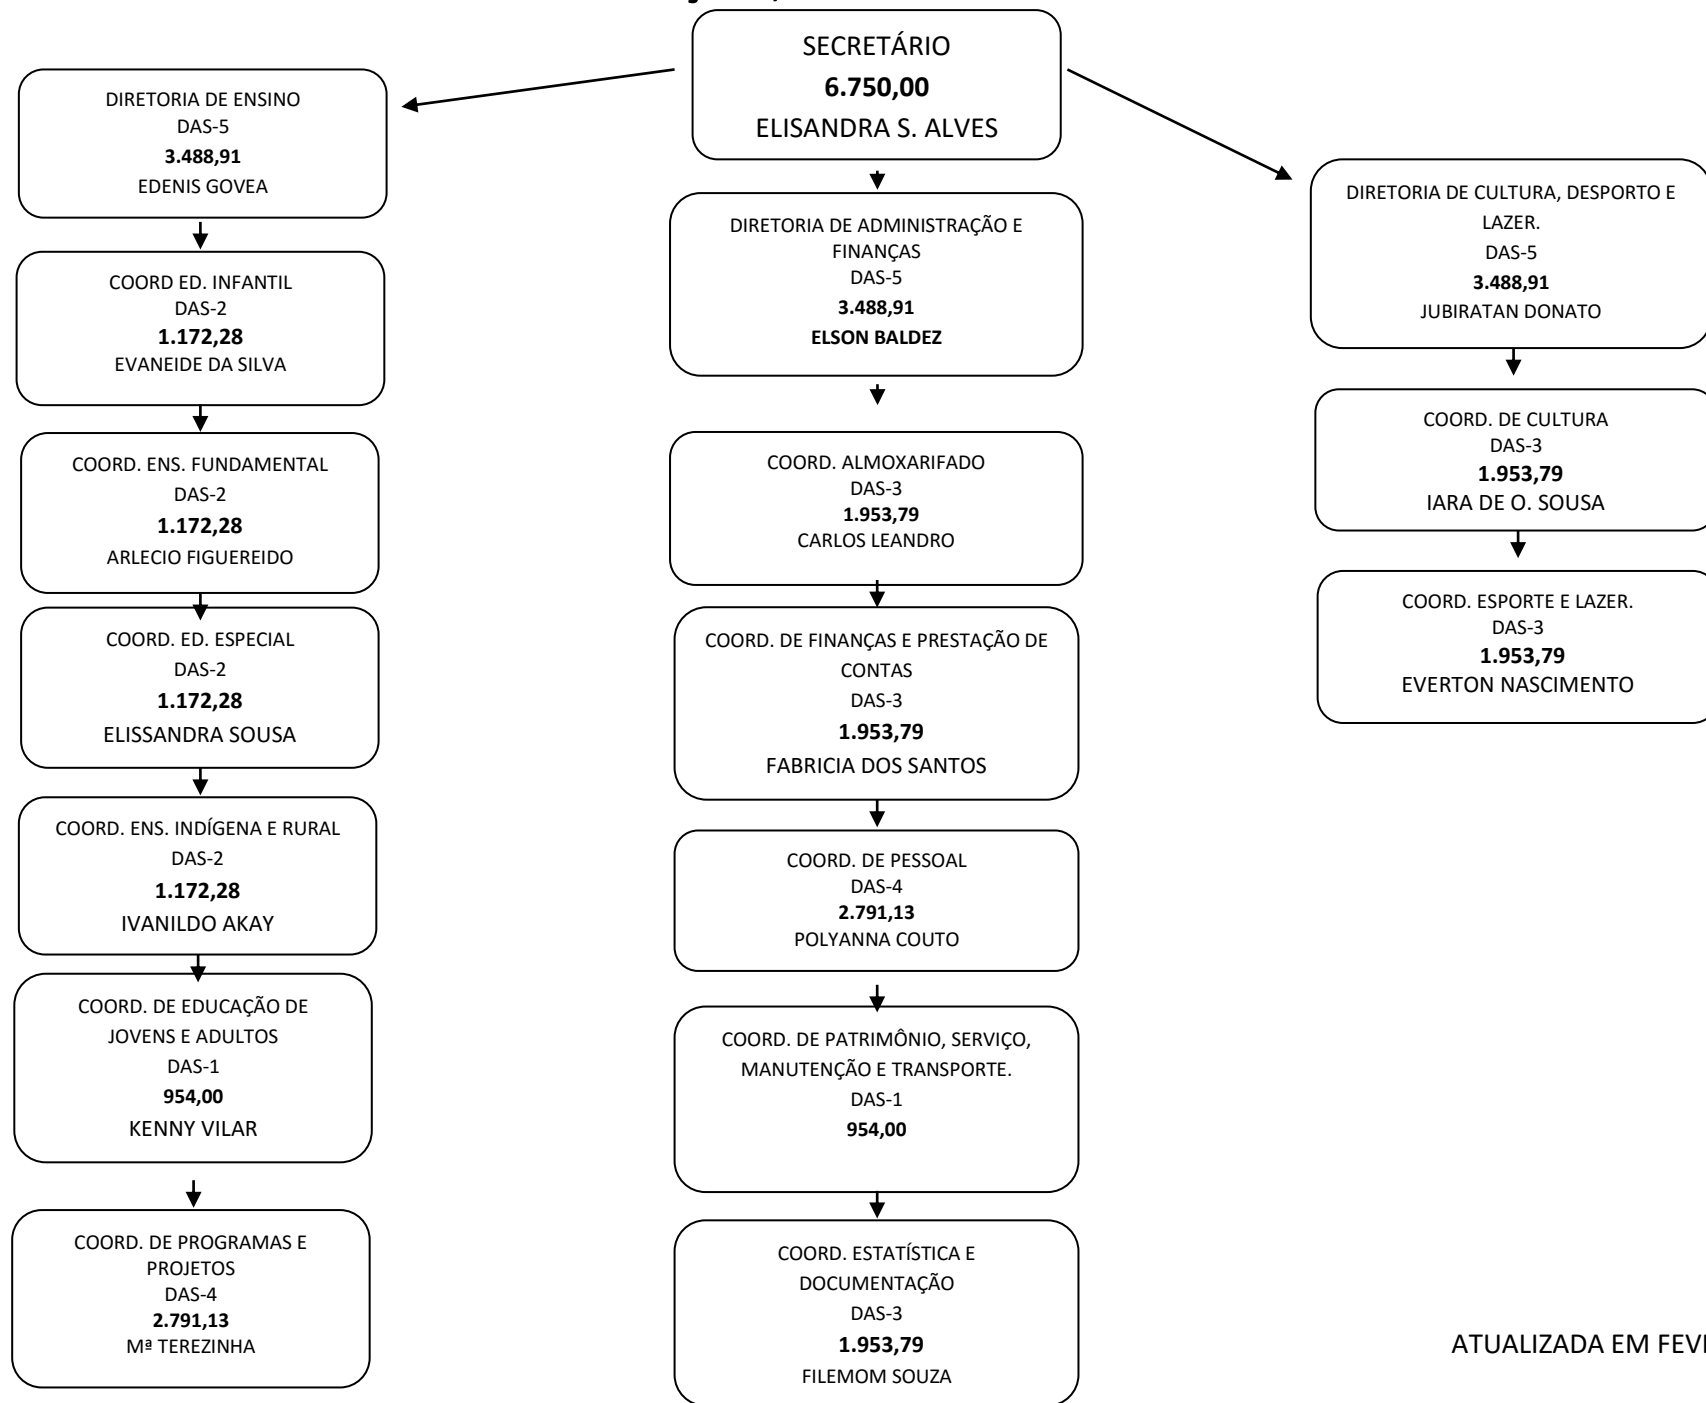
SECRETÁRIO
**6.750,00**
ELISANDRA S. ALVES

DIRETORIA DE ENSINO
DAS-5
**3.488,91**
EDENIS GOVEA

COORD ED. INFANTIL
DAS-2
**1.172,28**
EVANEIDE DA SILVA

COORD. ENS. FUNDAMENTAL
DAS-2
**1.172,28**
ARLECIO FIGUEREIDO

COORD. ED. ESPECIAL
DAS-2
**1.172,28**
ELISSANDRA SOUSA

COORD. ENS. INDÍGENA E RURAL
DAS-2
**1.172,28**
IVANILDO AKAY

COORD. DE EDUCAÇÃO DE JOVENS E ADULTOS
DAS-1
**954,00**
KENNY VILAR

COORD. DE PROGRAMAS E PROJETOS
DAS-4
**2.791,13**
Mª TEREZINHA

DIRETORIA DE ADMINISTRAÇÃO E FINANÇAS
DAS-5
**3.488,91**
**ELSON BALDEZ**

COORD. ALMOXARIFADO
DAS-3
**1.953,79**
CARLOS LEANDRO

COORD. DE FINANÇAS E PRESTAÇÃO DE CONTAS
DAS-3
**1.953,79**
FABRICIA DOS SANTOS

COORD. DE PESSOAL
DAS-4
**2.791,13**
POLYANNA COUTO

COORD. DE PATRIMÔNIO, SERVIÇO, MANUTENÇÃO E TRANSPORTE.
DAS-1
**954,00**

COORD. ESTATÍSTICA E DOCUMENTAÇÃO
DAS-3
**1.953,79**
FILEMOM SOUZA

DIRETORIA DE CULTURA, DESPORTO E LAZER.
DAS-5
**3.488,91**
JUBIRATAN DONATO

COORD. DE CULTURA
DAS-3
**1.953,79**
IARA DE O. SOUSA

COORD. ESPORTE E LAZER.
DAS-3
**1.953,79**
EVERTON NASCIMENTO

ATUALIZADA EM FEV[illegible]